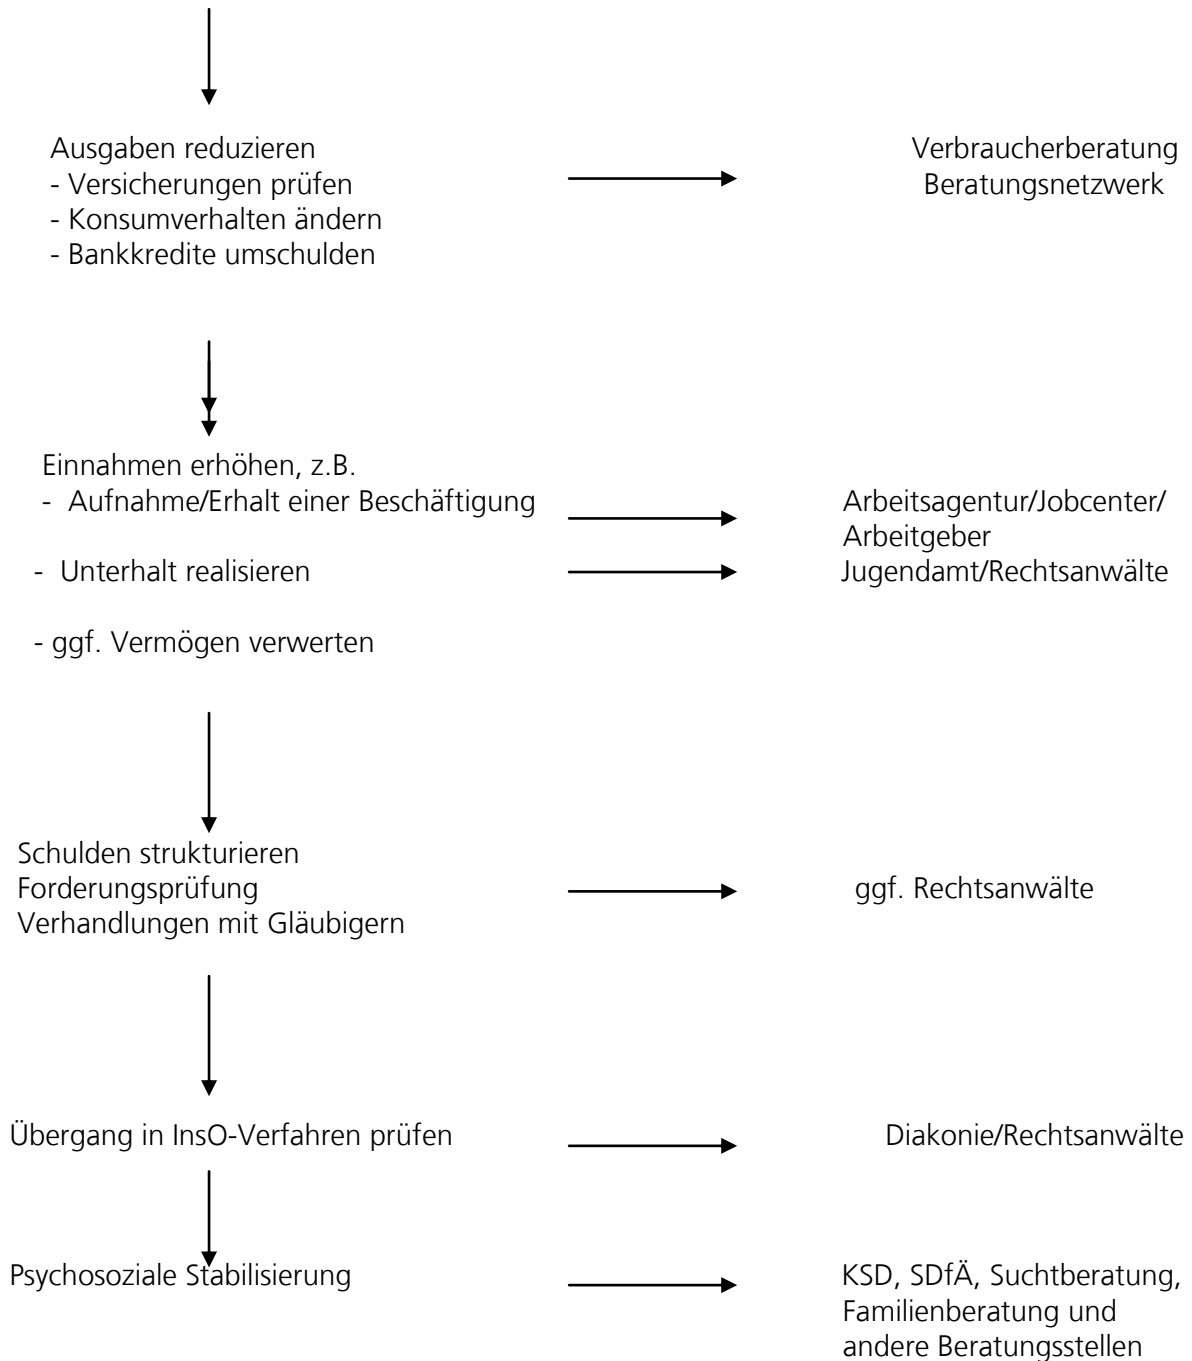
Ausgaben reduzieren
- Versicherungen prüfen
- Konsumverhalten ändern
- Bankkredite umschulden

Verbraucherberatung
Beratungsnetzwerk

Einnahmen erhöhen, z.B.
- Aufnahme/Erhalt einer Beschäftigung

Arbeitsagentur/Jobcenter/ Arbeitgeber

- Unterhalt realisieren

Jugendamt/Rechtsanwälte

- ggf. Vermögen verwerten

Schulden strukturieren
Forderungsprüfung
Verhandlungen mit Gläubigern

ggf. Rechtsanwälte

Übergang in InsO-Verfahren prüfen

Diakonie/Rechtsanwälte

Psychosoziale Stabilisierung

KSD, SDfÄ, Suchtberatung, Familienberatung und andere Beratungsstellen